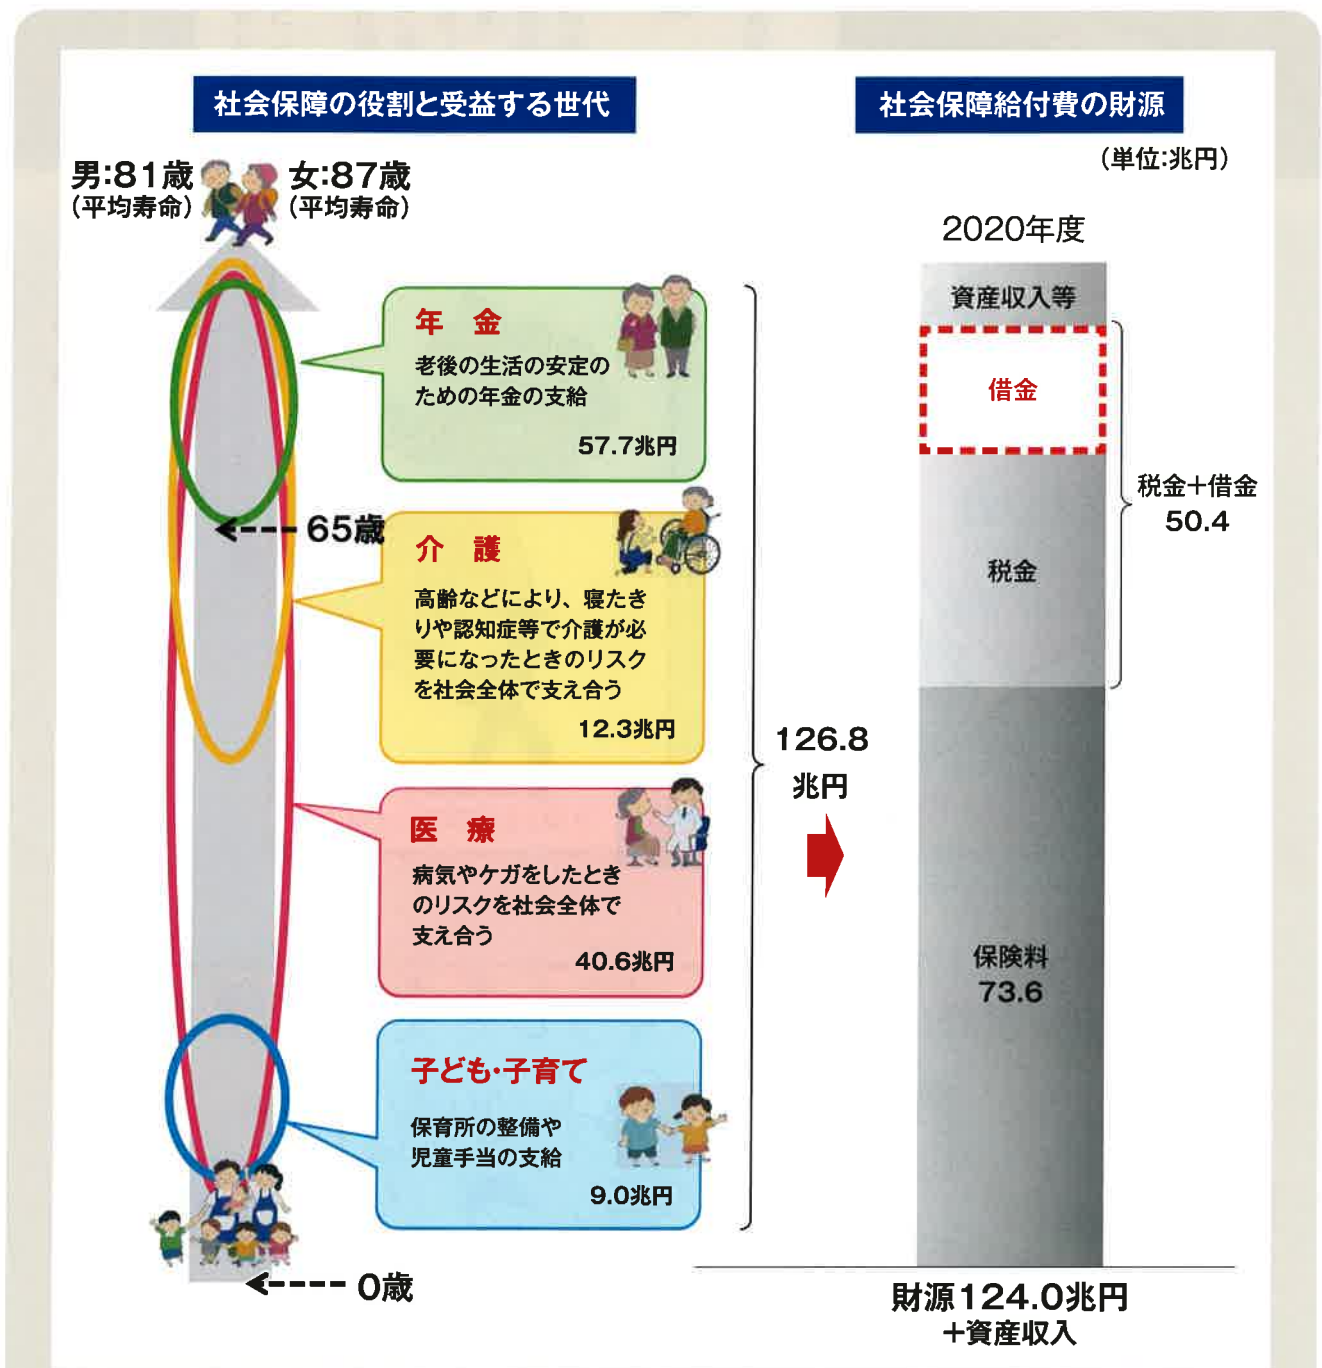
社会保障の役割と受益する世代

男:81歳
(平均寿命)

女:87歳
(平均寿命)

年　金

老後の生活の安定のための年金の支給

57.7兆円

65歳

介　護

高齢などにより、寝たきりや認知症等で介護が必要になったときのリスクを社会全体で支え合う

12.3兆円

医　療

病気やケガをしたときのリスクを社会全体で支え合う

40.6兆円

子ども·子育て

保育所の整備や児童手当の支給

9.0兆円

0歳

126.8
兆円

社会保障給付費の財源

(単位:兆円)

2020年度

資産収入等

借金

税金+借金
50.4

税金

保険料
73.6

財源124.0兆円
+資産収入